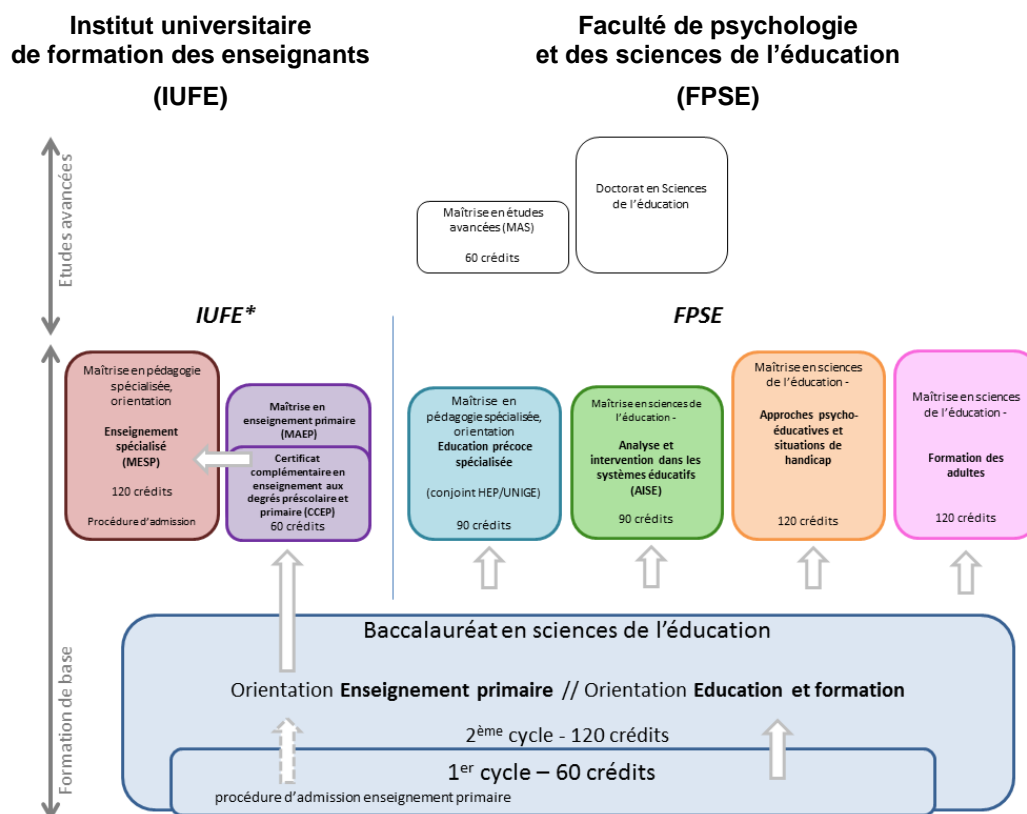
Institut universitaire de formation des enseignants

(IUFE)

Faculté de psychologie et des sciences de l'éducation

(FPSE)

Etudes avancées

Maîtrise en études avancées (MAS)

60 crédits

Doctorat en Sciences de l'éducation

IUFE*

FPSE

Maîtrise en pédagogie spécialisée, orientation

Enseignement spécialisé (MESP)

120 crédits

Procédure d'admission

Maîtrise en enseignement primaire (MAEP)

Certificat complémentaire en enseignement aux degrés préscolaire et primaire (CCEP)

60 crédits

Maîtrise en pédagogie spécialisée, orientation

Education précoce spécialisée

(conjoint HEP/UNIGE)

90 crédits

Maîtrise en sciences de l'éducation -

Analyse et intervention dans les systèmes éducatifs (AISE)

90 crédits

Maîtrise en sciences de l'éducation -

Approches psycho-éducatives et situations de handicap

120 crédits

Maîtrise en sciences de l'éducation -

Formation des adultes

120 crédits

Formation de base

Baccalauréat en sciences de l'éducation

Orientation **Enseignement primaire** // Orientation **Education et formation**

2$^{ème}$ cycle - 120 crédits

1$^{er}$ cycle – 60 crédits

procédure d'admission enseignement primaire